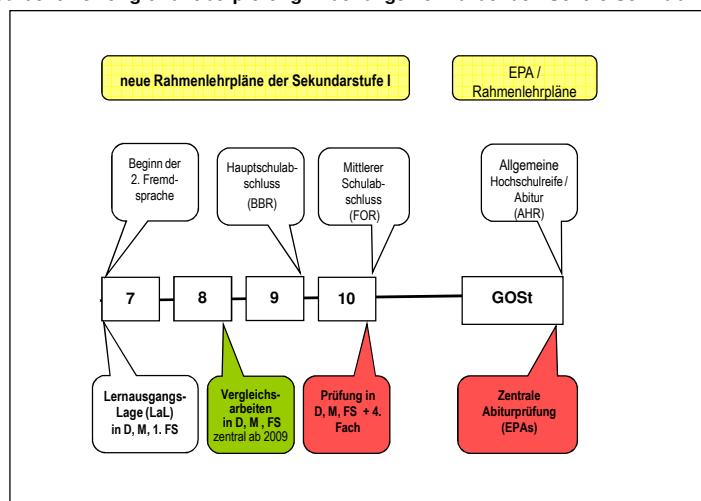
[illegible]

neue Rahmenlehrpläne der Sekundarstufe I

EPA / Rahmenlehrpläne

Beginn der 2. Fremdsprache

Hauptschulabschluss (BBR)

Mittlerer Schulabschluss (FOR)

Allgemeine Hochschulreife / Abitur (AHR)

7

8

9

10

GOSt

Lernausgangs-Lage (LaL) in D, M, 1. FS

Vergleichsarbeiten in D, M , FS zentral ab 2009

Prüfung in D, M, FS + 4. Fach

Zentrale Abiturprüfung (EPAs)